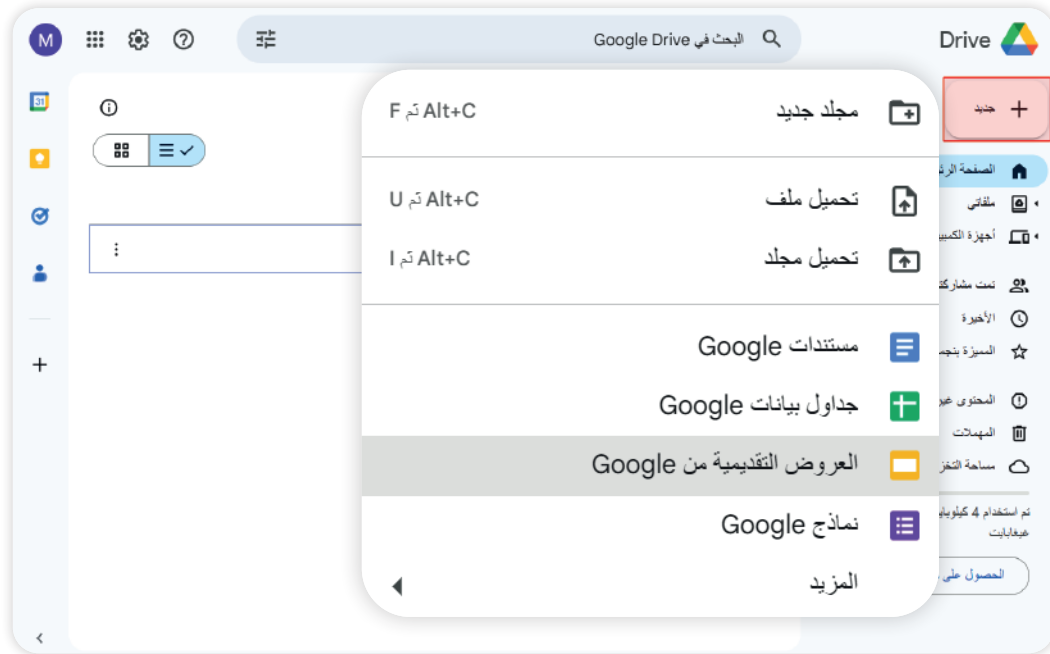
M

البحث في Google Drive

Drive

جديد

الصفحة الر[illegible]

ملفاتي

أجهزة الكمبي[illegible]

تمت مشاركت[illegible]

الأخيرة

المميزة بنجم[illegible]

المحتوى غير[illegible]

المهملات

مساحة التخز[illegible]

تم استخدام 4 كيلوباي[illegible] غيغابايت

الحصول على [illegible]

31

مجلد جديد Alt+C تم F

تحميل ملف Alt+C تم U

تحميل مجلد Alt+C تم I

مستندات Google

جداول بيانات Google

العروض التقديمية من Google

نماذج Google

المزيد